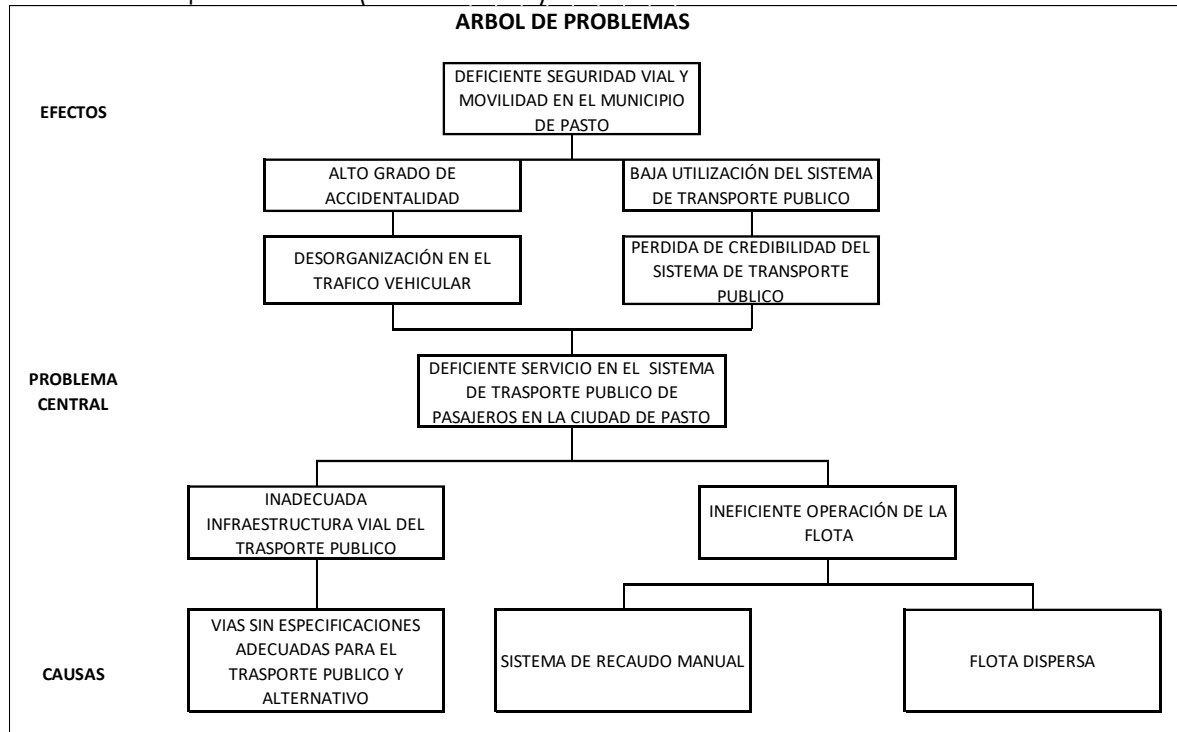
ARBOL DE PROBLEMAS

EFECTOS

DEFICIENTE SEGURIDAD VIAL Y MOVILIDAD EN EL MUNICIPIO DE PASTO

ALTO GRADO DE ACCIDENTALIDAD

BAJA UTILIZACIÓN DEL SISTEMA DE TRANSPORTE PUBLICO

DESORGANIZACIÓN EN EL TRAFICO VEHICULAR

PERDIDA DE CREDIBILIDAD DEL SISTEMA DE TRANSPORTE PUBLICO

PROBLEMA CENTRAL

DEFICIENTE SERVICIO EN EL SISTEMA DE TRASPORTE PUBLICO DE PASAJEROS EN LA CIUDAD DE PASTO

INADECUADA INFRAESTRUCTURA VIAL DEL TRASPORTE PUBLICO

INEFICIENTE OPERACIÓN DE LA FLOTA

CAUSAS

VIAS SIN ESPECIFICACIONES ADECUADAS PARA EL TRASPORTE PUBLICO Y ALTERNATIVO

SISTEMA DE RECAUDO MANUAL

FLOTA DISPERSA